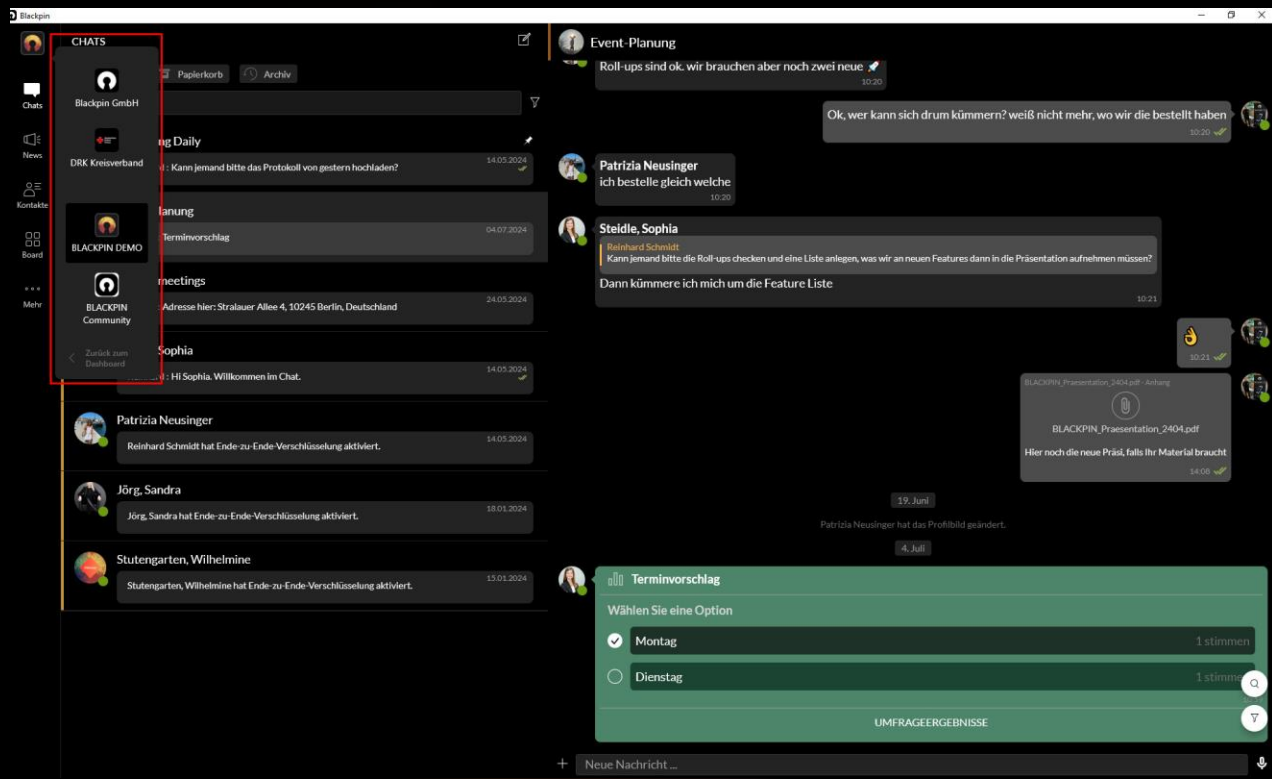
Blackpin

Chats
News
Kontakte
Board
Mehr

CHATS

Blackpin GmbH
DRK Kreisverband
BLACKPIN DEMO
BLACKPIN Community
Zurück zum Dashboard

Papierkorb
Archiv

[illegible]ng Daily
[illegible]d : Kann jemand bitte das Protokoll von gestern hochladen?
14.05.2024

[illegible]lanung
Terminvorschlag
04.07.2024

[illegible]meetings
Adresse hier: Stralauer Allee 4, 10245 Berlin, Deutschland
24.05.2024

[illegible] Sophia
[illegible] : Hi Sophia. Willkommen im Chat.
14.05.2024

Patrizia Neusinger
Reinhard Schmidt hat Ende-zu-Ende-Verschlüsselung aktiviert.
14.05.2024

Jörg, Sandra
Jörg, Sandra hat Ende-zu-Ende-Verschlüsselung aktiviert.
18.01.2024

Stutengarten, Wilhelmine
Stutengarten, Wilhelmine hat Ende-zu-Ende-Verschlüsselung aktiviert.
15.01.2024

Event-Planung

Roll-ups sind ok. wir brauchen aber noch zwei neue
10:20

Ok, wer kann sich drum kümmern? weiß nicht mehr, wo wir die bestellt haben
10:20

Patrizia Neusinger
ich bestelle gleich welche
10:20

Steidle, Sophia
Reinhard Schmidt
Kann jemand bitte die Roll-ups checken und eine Liste anlegen, was wir an neuen Features dann in die Präsentation aufnehmen müssen?
Dann kümmere ich mich um die Feature Liste
10:21

👌
10:21

BLACKPIN_Praesentation_2404.pdf · Anhang
BLACKPIN_Praesentation_2404.pdf
Hier noch die neue Präsi, falls Ihr Material braucht
14:08

19. Juni
Patrizia Neusinger hat das Profilbild geändert.
4. Juli

Terminvorschlag
Wählen Sie eine Option
Montag
1 stimmen
Dienstag
1 stimme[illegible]
UMFRAGEERGEBNISSE

Neue Nachricht ...